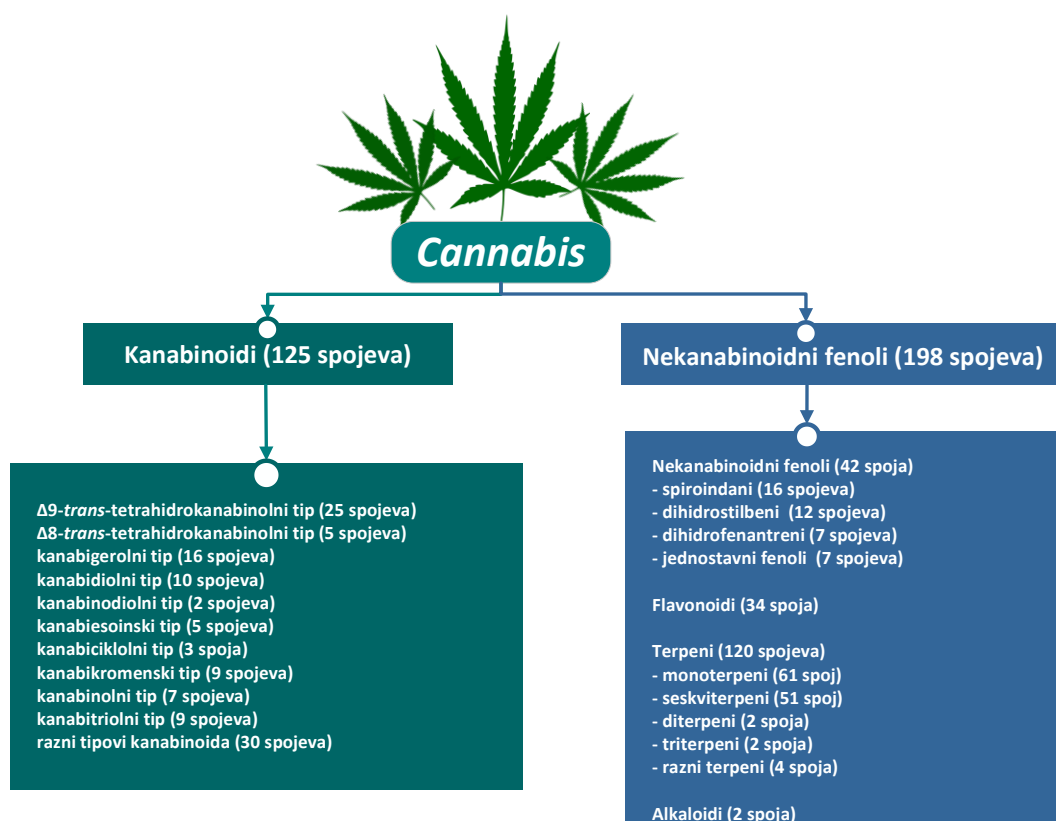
Cannabis

Kanabinoidi (125 spojeva)

Δ9-trans-tetrahidrokanabinolni tip (25 spojeva)
Δ8-trans-tetrahidrokanabinolni tip (5 spojeva)
kanabigerolni tip (16 spojeva)
kanabidiolni tip (10 spojeva)
kanabinodiolni tip (2 spojeva)
kanabiesoinski tip (5 spojeva)
kanabiciklolni tip (3 spoja)
kanabikromenski tip (9 spojeva)
kanabinolni tip (7 spojeva)
kanabitriolni tip (9 spojeva)
razni tipovi kanabinoida (30 spojeva)

Nekanabinoidni fenoli (198 spojeva)

Nekanabinoidni fenoli (42 spoja)
- spiroindani (16 spojeva)
- dihidrostilbeni (12 spojeva)
- dihidrofenantreni (7 spojeva)
- jednostavni fenoli (7 spojeva)

Flavonoidi (34 spoja)

Terpeni (120 spojeva)
- monoterpeni (61 spoj)
- seskviterpeni (51 spoj)
- diterpeni (2 spoja)
- triterpeni (2 spoja)
- razni terpeni (4 spoja)

Alkaloidi (2 spoja)